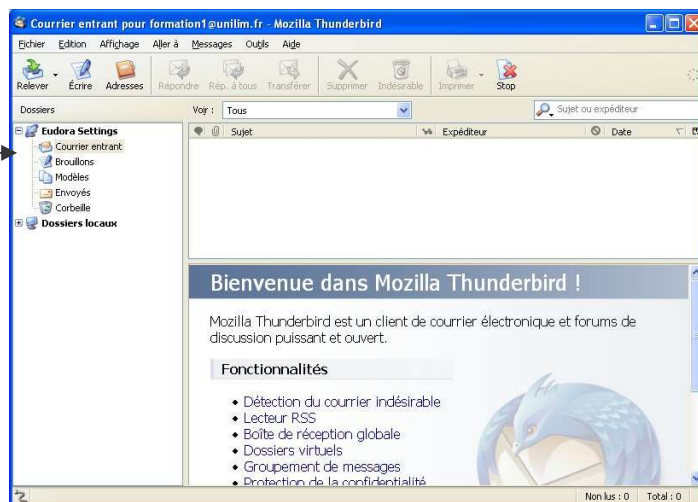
Courrier entrant pour formation1@unilim.fr - Mozilla Thunderbird

Fichier Edition Affichage Aller à Messages Outils Aide

Relever Écrire Adresses Répondre Rép. à tous Transférer Supprimer Indésirable Imprimer Stop

Dossiers

Voir : Tous

Sujet ou expéditeur

Eudora Settings
Courrier entrant
Brouillons
Modèles
Envoyés
Corbeille
Dossiers locaux

Sujet Expéditeur Date

Bienvenue dans Mozilla Thunderbird !

Mozilla Thunderbird est un client de courrier électronique et forums de discussion puissant et ouvert.

Fonctionnalités

• Détection du courrier indésirable
• Lecteur RSS
• Boîte de réception globale
• Dossiers virtuels
• Groupement de messages
• Protection de la confidentialité

Non lus : 0 Total : 0